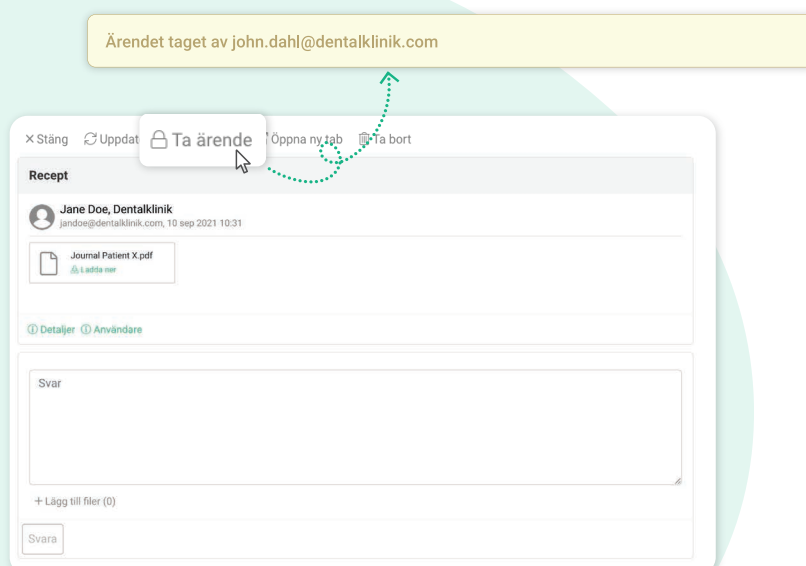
Ärendet taget av john.dahl@dentalklinik.com

× Stäng Uppdat Ta ärende Öppna ny tab Ta bort

Recept

Jane Doe, Dentalklinik
jandoe@dentalklinik.com, 10 sep 2021 10:31

Journal Patient X.pdf
Ladda ner

Detaljer Användare

Svar

+ Lägg till filer (0)

Svara